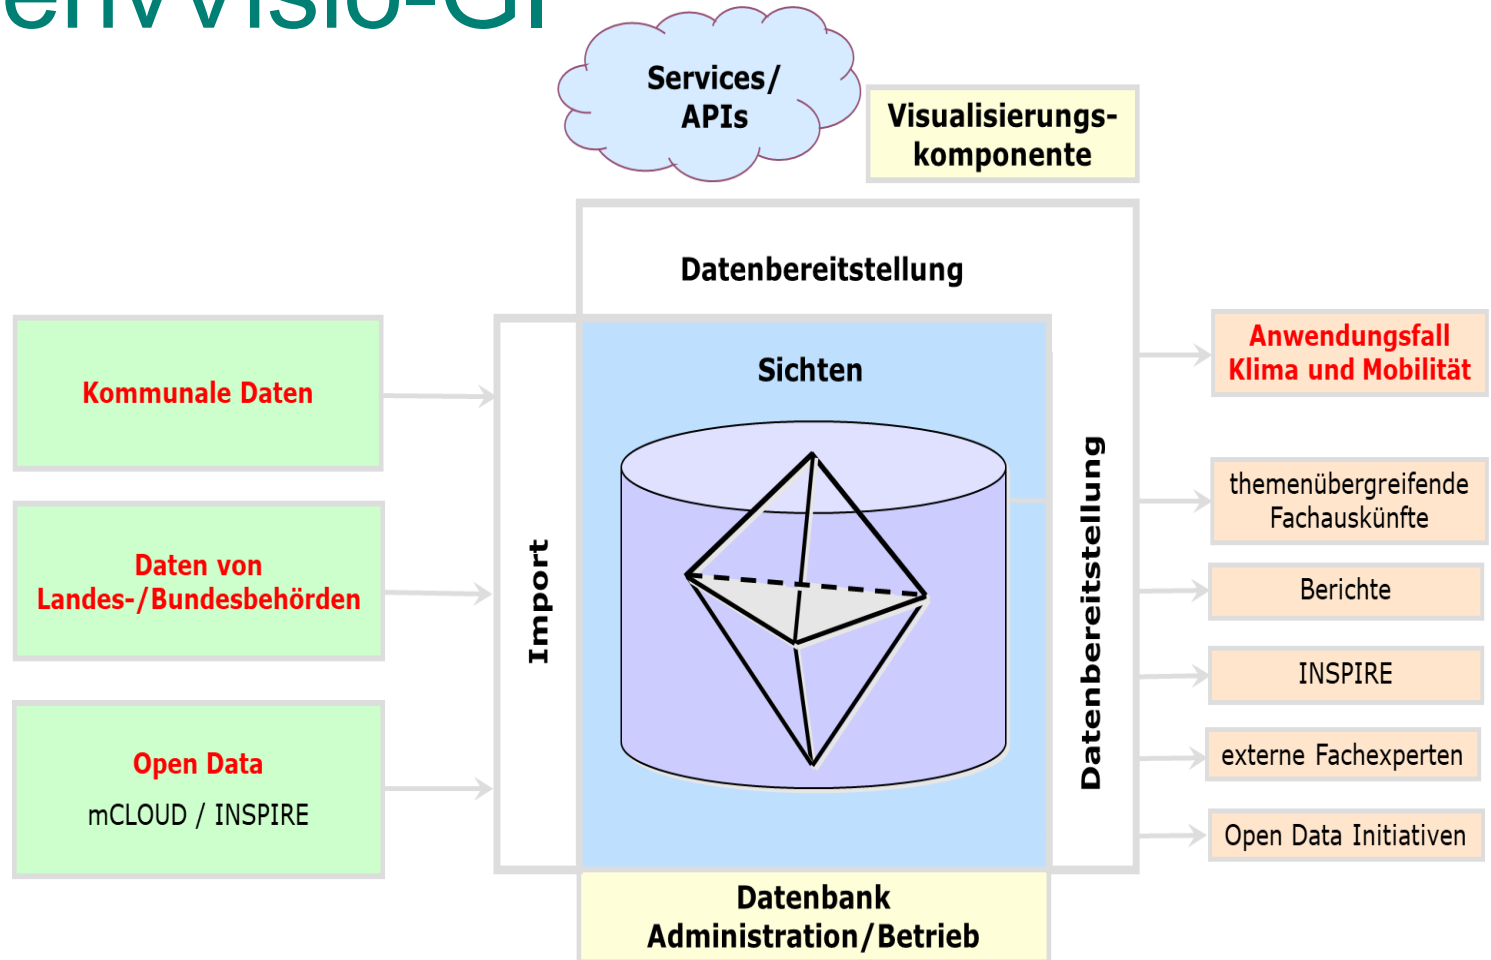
envVisio-GI

Services/ APIs

Visualisierungskomponente

Datenbereitstellung

Kommunale Daten

Daten von Landes-/Bundesbehörden

Open Data
mCLOUD / INSPIRE

Import

Sichten

Datenbereitstellung

Anwendungsfall Klima und Mobilität

themenübergreifende Fachauskünfte

Berichte

INSPIRE

externe Fachexperten

Open Data Initiativen

Datenbank Administration/Betrieb